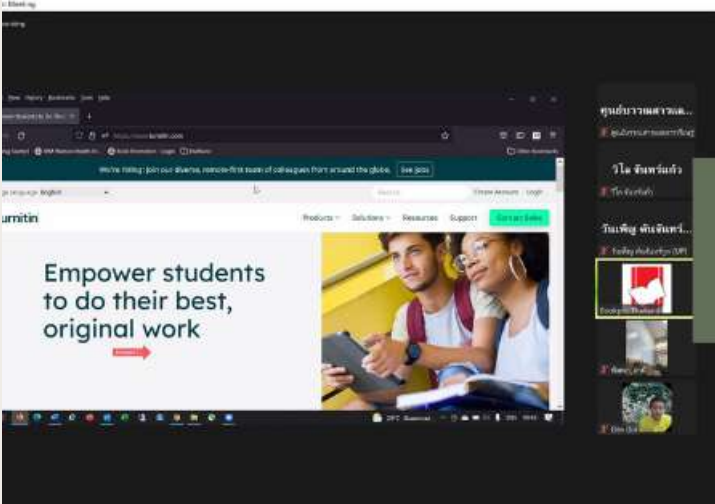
Meeting

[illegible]

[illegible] View History Bookmarks Tools Help

https://www.turnitin.com

We're hiring! Join our diverse, remote-first team of colleagues from around the globe. See jobs

Language English

Search | Create Account | Login

urnitin

Products | Solutions | Resources | Support | Contact Sales

Empower students to do their best, original work

ศูนย์บรรณสารและ...

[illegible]

วิไล จันทร์แก้ว

วิไล จันทร์แก้ว

วันเพ็ญ ตันจันทร์...

วันเพ็ญ ตันจันทร์... (UP)

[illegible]

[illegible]

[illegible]